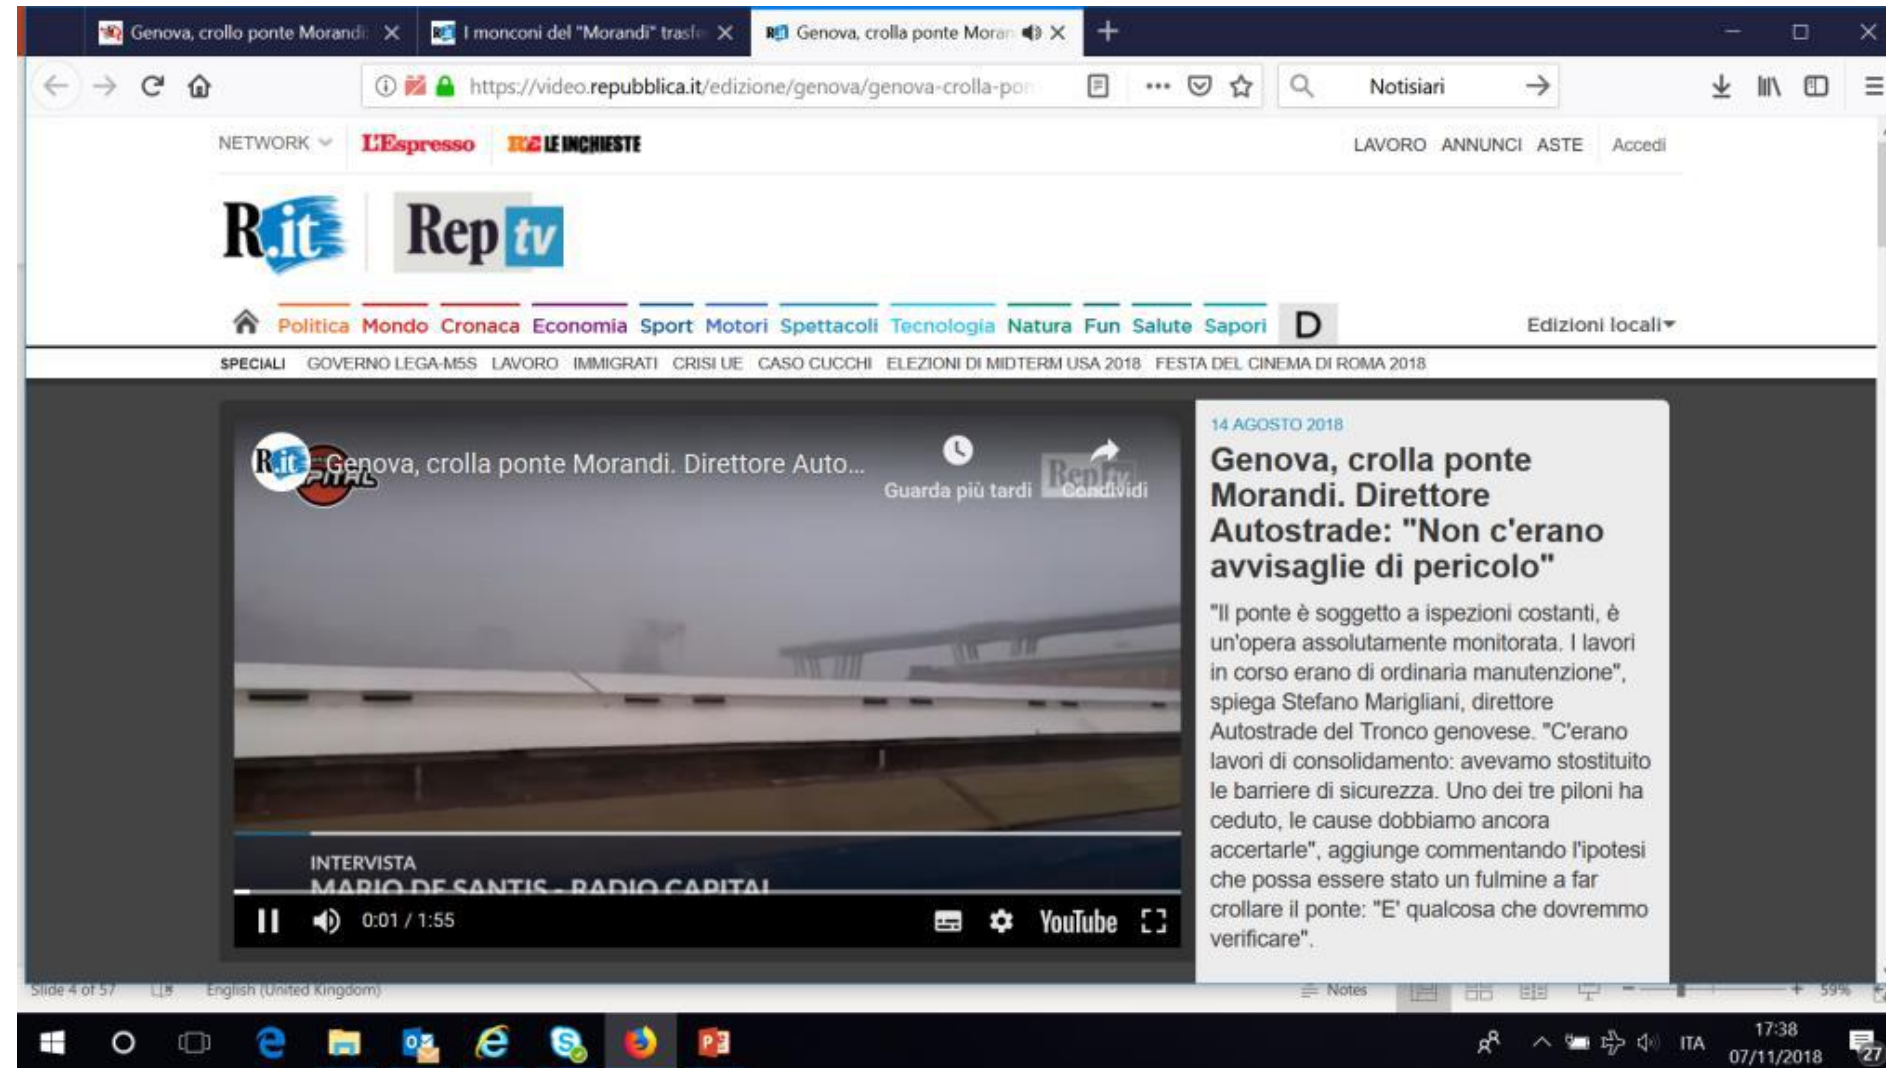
Genova, crollo ponte Morandi
I monconi del "Morandi" trasf
Genova, crolla ponte Moran

https://video.repubblica.it/edizione/genova/genova-crolla-pon

Notisiari

NETWORK
L'Espresso
LE INCHIESTE
LAVORO ANNUNCI ASTE Accedi

R.it
Rep tv

Politica Mondo Cronaca Economia Sport Motori Spettacoli Tecnologia Natura Fun Salute Sapori D
Edizioni locali

SPECIALI GOVERNO LEGA-M5S LAVORO IMMIGRATI CRISI UE CASO CUCCHI ELEZIONI DI MIDTERM USA 2018 FESTA DEL CINEMA DI ROMA 2018

Genova, crolla ponte Morandi. Direttore Auto...
Guarda più tardi Condividi

INTERVISTA
MARIO DE SANTIS - RADIO CAPITAL

0:01 / 1:55
YouTube

14 AGOSTO 2018

Genova, crolla ponte Morandi. Direttore Autostrade: "Non c'erano avvisaglie di pericolo"

"Il ponte è soggetto a ispezioni costanti, è un'opera assolutamente monitorata. I lavori in corso erano di ordinaria manutenzione", spiega Stefano Marigliani, direttore Autostrade del Tronco genovese. "C'erano lavori di consolidamento: avevamo stostituito le barriere di sicurezza. Uno dei tre piloni ha ceduto, le cause dobbiamo ancora accertarle", aggiunge commentando l'ipotesi che possa essere stato un fulmine a far crollare il ponte: "E' qualcosa che dovremmo verificare".

Slide 4 of 57 English (United Kingdom) Notes 59%

ITA 17:38 07/11/2018 27